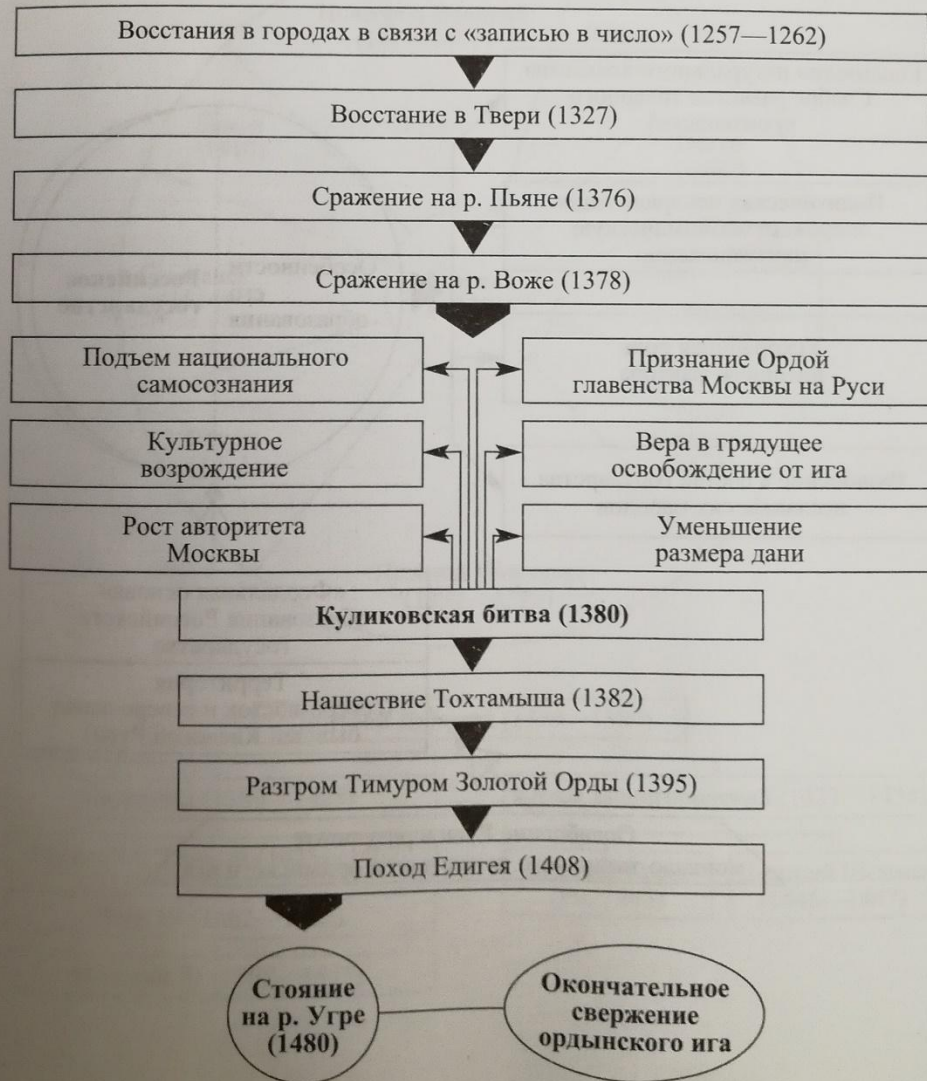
Восстания в городах в связи с «записью в число» (1257—1262)

Восстание в Твери (1327)

Сражение на р. Пьяне (1376)

Сражение на р. Воже (1378)

Подъем национального самосознания

Признание Ордой главенства Москвы на Руси

Культурное возрождение

Вера в грядущее освобождение от ига

Рост авторитета Москвы

Уменьшение размера дани

Куликовская битва (1380)

Нашествие Тохтамыша (1382)

Разгром Тимуром Золотой Орды (1395)

Поход Едигея (1408)

Стояние на р. Угре (1480)

Окончательное свержение ордынского ига